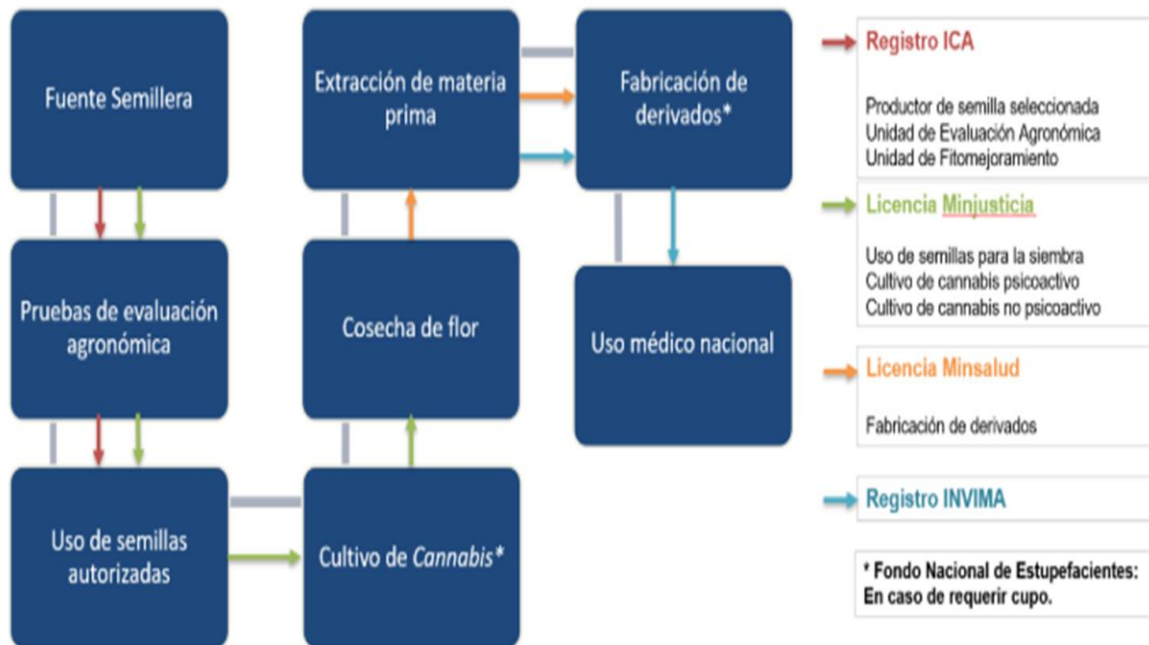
Fuente Semillera

Pruebas de evaluación agronómica

Uso de semillas autorizadas

Extracción de materia prima

Cosecha de flor

Cultivo de *Cannabis**

Fabricación de derivados*

Uso médico nacional

Registro ICA

Productor de semilla seleccionada
Unidad de Evaluación Agronómica
Unidad de Fitomejoramiento

Licencia Minjusticia

Uso de semillas para la siembra
Cultivo de cannabis psicoactivo
Cultivo de cannabis no psicoactivo

Licencia Minsalud

Fabricación de derivados

Registro INVIMA

* Fondo Nacional de Estupefacientes: En caso de requerir cupo.